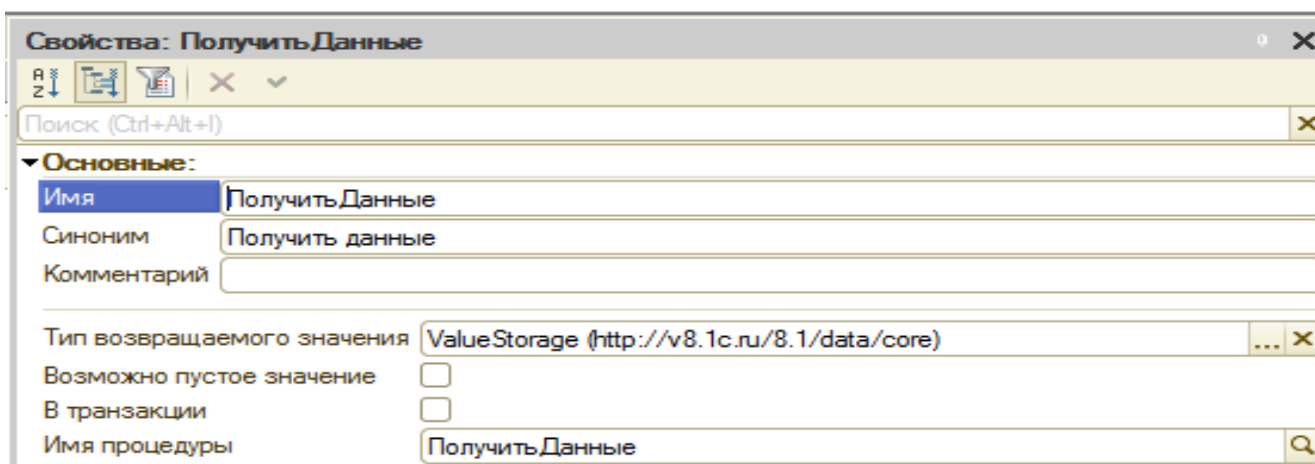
Свойства: ПолучитьДанные

Поиск (Ctrl+Alt+I)

Основные:

Имя ПолучитьДанные

Синоним Получить данные

Комментарий

Тип возвращаемого значения ValueStorage (http://v8.1c.ru/8.1/data/core)

Возможно пустое значение

В транзакции

Имя процедуры ПолучитьДанные